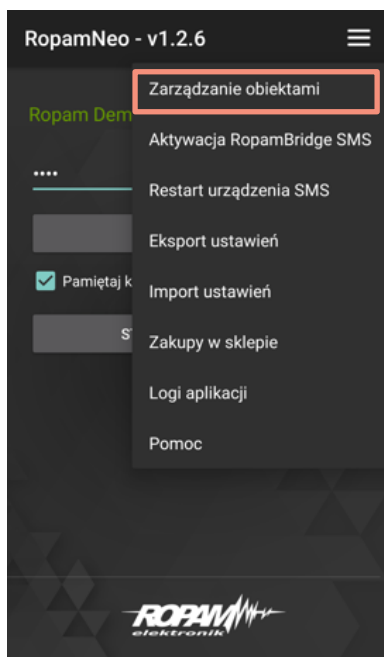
RopamNeo - v1.2.6

Ropam Dem

••••

Pamiętaj k

S

Zarządzanie obiektami

Aktywacja RopamBridge SMS

Restart urządzenia SMS

Eksport ustawień

Import ustawień

Zakupy w sklepie

Logi aplikacji

Pomoc

ROPAM elektronik